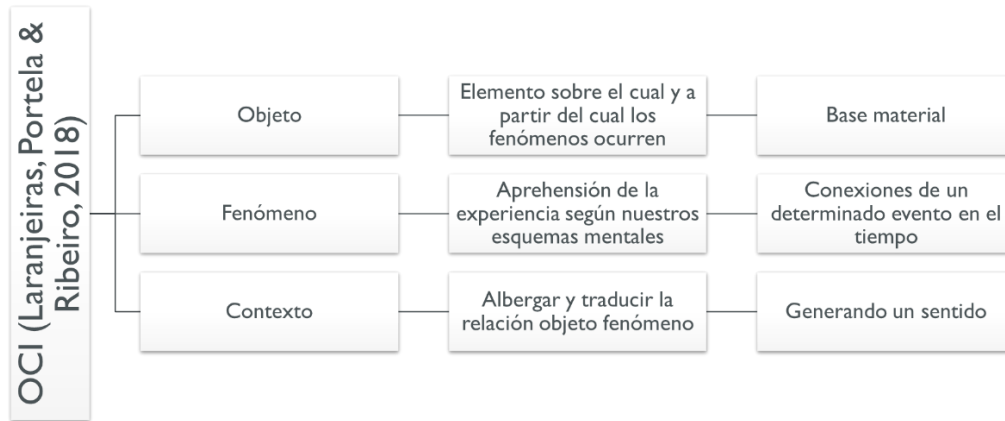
OCI (Laranjeiras, Portela & Ribeiro, 2018)

Objeto

Elemento sobre el cual y a partir del cual los fenómenos ocurren

Base material

Fenómeno

Aprehensión de la experiencia según nuestros esquemas mentales

Conexiones de un determinado evento en el tiempo

Contexto

Albergar y traducir la relación objeto fenómeno

Generando un sentido